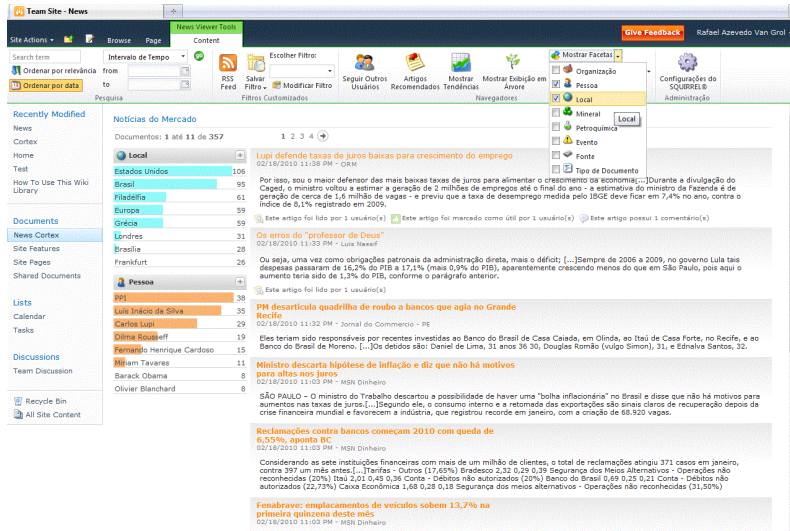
Team Site - News

Site Actions · Browse Page News Viewer Tools Content

Give Feedback Rafael Azevedo Van Grol

Search term Ordenar por relevância Ordenar por data Intervalo de Tempo from to Pesquisa

RSS Feed Salvar Filtro Escolher Filtro: Modificar Filtro Filtros Customizados

Seguir Outros Usuários Artigos Recomendados Mostrar Tendências Mostrar Exibição em Árvore Navegadores

Mostrar Facetas Organização Pessoa Local Mineral Petroquímica Evento Fonte Tipo de Documento

Local

Configurações do SQUIRREL® Administração

Recently Modified
News
Cortex
Home
Test
How To Use This Wiki Library

Documents
News Cortex
Site Features
Site Pages
Shared Documents

Lists
Calendar
Tasks

Discussions
Team Discussion

Recycle Bin
All Site Content

Notícias do Mercado

Documentos: 1 até 11 de 357 1 2 3 4

Local

| | |
|---|---|
| Estados Unidos | 106 |
| Brasil | 95 |
| Filadélfia | 61 |
| Europa | 59 |
| Grécia | 59 |
| Londres | 31 |
| Brasília | 28 |
| Frankfurt | 26 |

Pessoa

| | |
|---|---|
| PPI | 38 |
| Luiz Inácio da Silva | 35 |
| Carlos Lupi | 29 |
| Dilma Rousseff | 19 |
| Fernando Henrique Cardoso | 15 |
| Miriam Tavares | 11 |
| Barack Obama | 8 |
| Olivier Blanchard | 8 |

Lupi defende taxas de juros baixas para crescimento do emprego
02/18/2010 11:38 PM - ORM
Por isso, sou o maior defensor das mais baixas taxas de juros para alimentar o crescimento da economia[...]Durante a divulgação do Caged, o ministro voltou a estimar a geração de 2 milhões de empregos até o final do ano - a estimativa do ministro da Fazenda é de geração de cerca de 1,6 milhão de vagas - e previu que a taxa de desemprego medida pelo IBGE deve ficar em 7,4% no ano, contra o índice de 8,1% registrado em 2009.
Este artigo foi lido por 1 usuário(s) Este artigo foi marcado como útil por 1 usuário(s) Este artigo possui 1 comentário(s)

Os erros do "professor de Deus"
02/18/2010 11:33 PM - Luis Nassif
Ou seja, uma vez como obrigações patronais da administração direta, mais o déficit; [...]Sempre de 2006 a 2009, no governo Lula tais despesas passaram de 16,2% do PIB a 17,1% (mais 0,9% do PIB), aparentemente crescendo menos do que em São Paulo, pois aqui o aumento teria sido de 1,3% do PIB, conforme o parágrafo anterior.
Este artigo foi lido por 1 usuário(s)

PM desarticula quadrilha de roubo a bancos que agia no Grande Recife
02/18/2010 11:32 PM - Jornal do Commercio - PE
Eles teriam sido responsáveis por recentes investidas ao Banco do Brasil de Casa Caiada, em Olinda, ao Itaú de Casa Forte, no Recife, e ao Banco do Brasil de Moreno. [...]Os detidos são: Daniel de Lima, 31 anos 36 30, Douglas Romão (vulgo Simon), 31, e Ednalva Santos, 32.

Ministro descarta hipótese de inflação e diz que não há motivos para altas nos juros
02/18/2010 11:03 PM - MSN Dinheiro
SÃO PAULO - O ministro do Trabalho descartou a possibilidade de haver uma "bolha inflacionária" no Brasil e disse que não há motivos para aumentos nas taxas de juros.[...]Segundo ele, o consumo interno e a retomada das exportações são sinais claros de recuperação depois da crise financeira mundial e favorecem a indústria, que registrou recorde em janeiro, com a criação de 68.920 vagas.

Reclamações contra bancos começam 2010 com queda de 6,55%, aponta BC
02/18/2010 11:03 PM - MSN Dinheiro
Considerando as sete instituições financeiras com mais de um milhão de clientes, o total de reclamações atingiu 371 casos em janeiro, contra 397 um mês antes.[...]Tarifas - Outros (17,65%) Bradesco 2,32 0,29 0,39 Segurança dos Meios Alternativos - Operações não reconhecidas (20%) Itaú 2,01 0,45 0,36 Cobrança - Débitos não autorizados (20%) Banco do Brasil 0,69 0,25 0,21 Conta - Débitos não autorizados (22,73%) Caixa Econômica 1,68 0,28 0,18 Segurança dos meios alternativos - Operações não reconhecidas (31,50%)

Fenabrave: emplacamentos de veículos sobem 13,7% na primeira quinzena deste mês